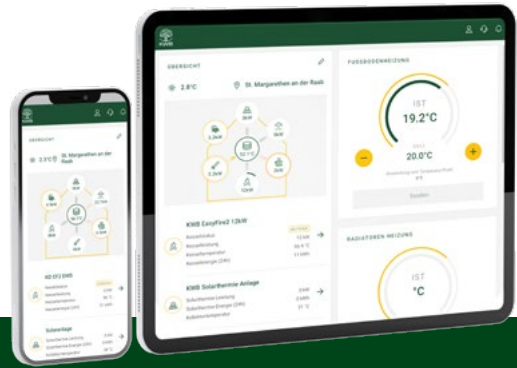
KWB

ÜBERSICHT

2.8°C

St. Margarethen an der Raab

2,2kW

3,1kW

0kW

0kW

2,2kW

0kW

52,1°C

KWB EasyFire2 12kW

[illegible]

Kesselleistung

Kesseltemperatur

Kesselenergie (24h)

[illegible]

66,4 °C

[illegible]

KWB Solarthermie Anlage

Solarthermie Leistung

Solarthermie Energie (24h)

Kollektortemperatur

0 kW

0 kWh

31 °C

FUSSBODENHEIZUNG

IST

19.2°C

SOLL

20.0°C

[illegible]

Senden

RADIATOREN HEIZUNG

IST

°C

ÜBERSICHT

2.3°C

St. Margarethen an der Raab

KWB

Solaranlage